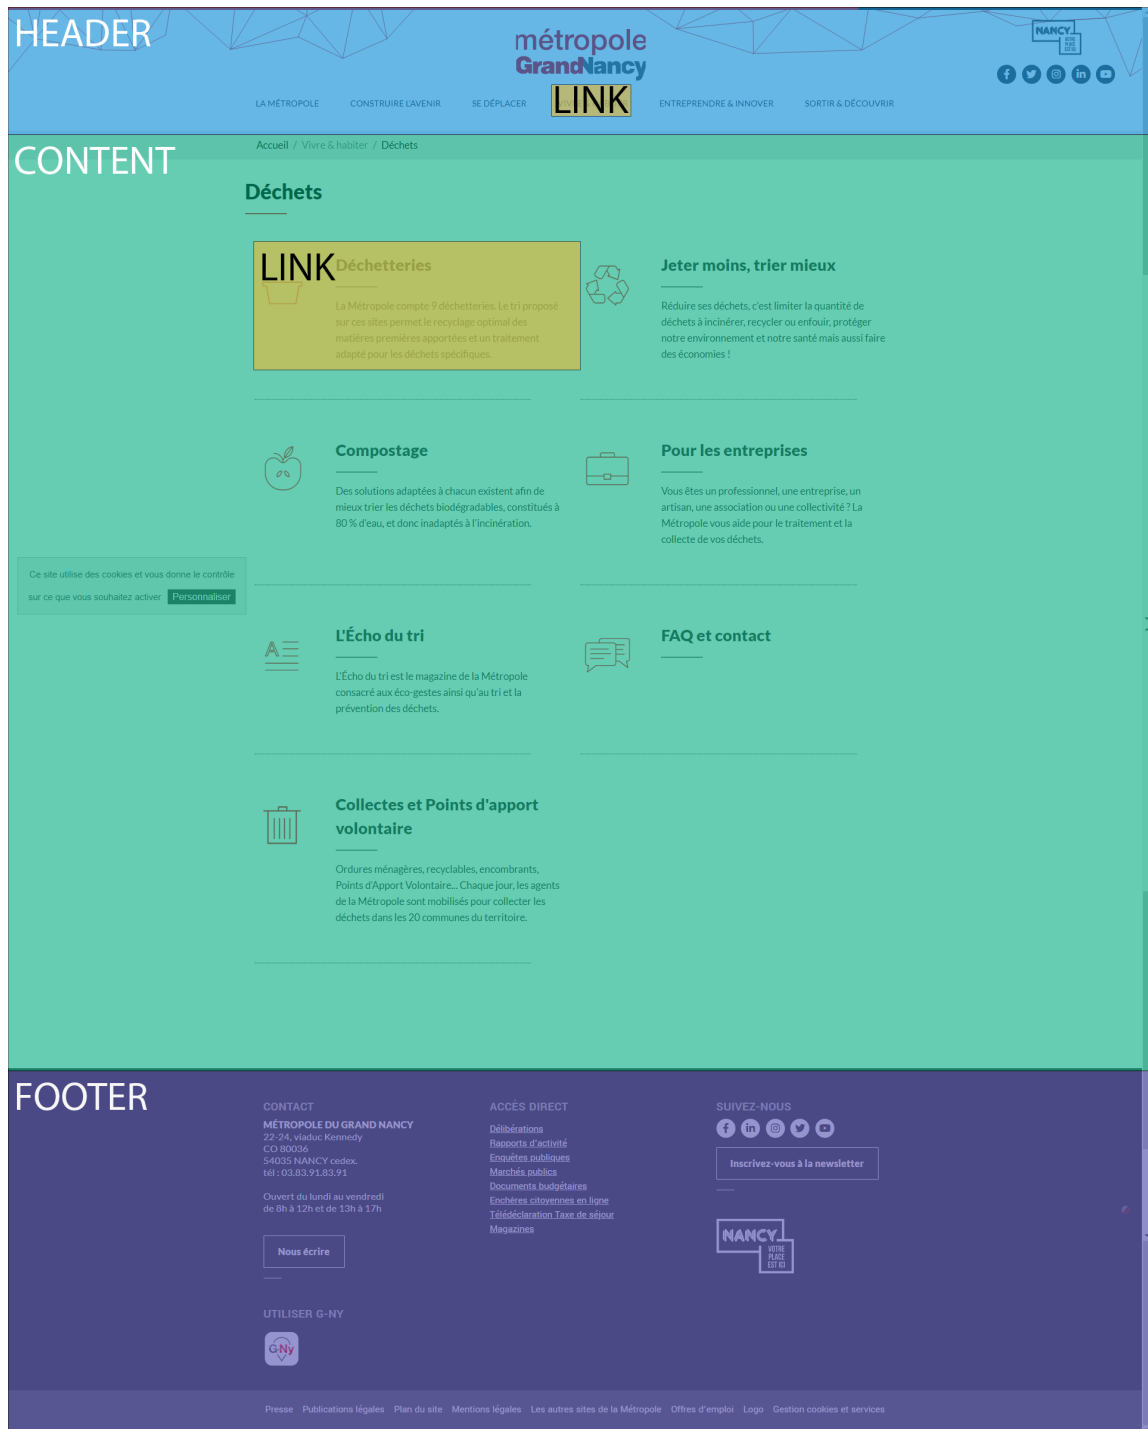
HEADER

métropole GrandNancy

NANCY VOTRE PLACE EST ICI

LA MÉTROPOLE CONSTRUIRE L'AVENIR SE DÉPLACER LINK ENTREPRENDRE & INNOVER SORTIR & DÉCOUVRIR

CONTENT

Accueil / Vivre & habiter / Déchets

Déchets

LINK Déchetteries

La Métropole compte 9 déchetteries. Le tri proposé sur ces sites permet le recyclage optimal des matières premières apportées et un traitement adapté pour les déchets spécifiques.

Jeter moins, trier mieux

Réduire ses déchets, c'est limiter la quantité de déchets à incinérer, recycler ou enfouir, protéger notre environnement et notre santé mais aussi faire des économies !

Compostage

Des solutions adaptées à chacun existent afin de mieux trier les déchets biodégradables, constitués à 80 % d'eau, et donc inadaptés à l'incinération.

Pour les entreprises

Vous êtes un professionnel, une entreprise, un artisan, une association ou une collectivité ? La Métropole vous aide pour le traitement et la collecte de vos déchets.

Ce site utilise des cookies et vous donne le contrôle sur ce que vous souhaitez activer Personnaliser

L'Écho du tri

L'Écho du tri est le magazine de la Métropole consacré aux éco-gestes ainsi qu'au tri et la prévention des déchets.

FAQ et contact

Collectes et Points d'apport volontaire

Ordures ménagères, recyclables, encombrants, Points d'Apport Volontaire... Chaque jour, les agents de la Métropole sont mobilisés pour collecter les déchets dans les 20 communes du territoire.

FOOTER

CONTACT
MÉTROPOLE DU GRAND NANCY
22-24, viaduc Kennedy
CO 80036
54035 NANCY cedex.
tél : 03.83.91.83.91

Ouvert du lundi au vendredi de 8h à 12h et de 13h à 17h

Nous écrire

UTILISER G-NY

G-Ny

ACCÈS DIRECT
Délibérations
Rapports d'activité
Enquêtes publiques
Marchés publics
Documents budgétaires
Enchères citoyennes en ligne
Télédéclaration Taxe de séjour
Magazines

SUIVEZ-NOUS

Inscrivez-vous à la newsletter

NANCY VOTRE PLACE EST ICI

Presse Publications légales Plan du site Mentions légales Les autres sites de la Métropole Offres d'emploi Logo Gestion cookies et services